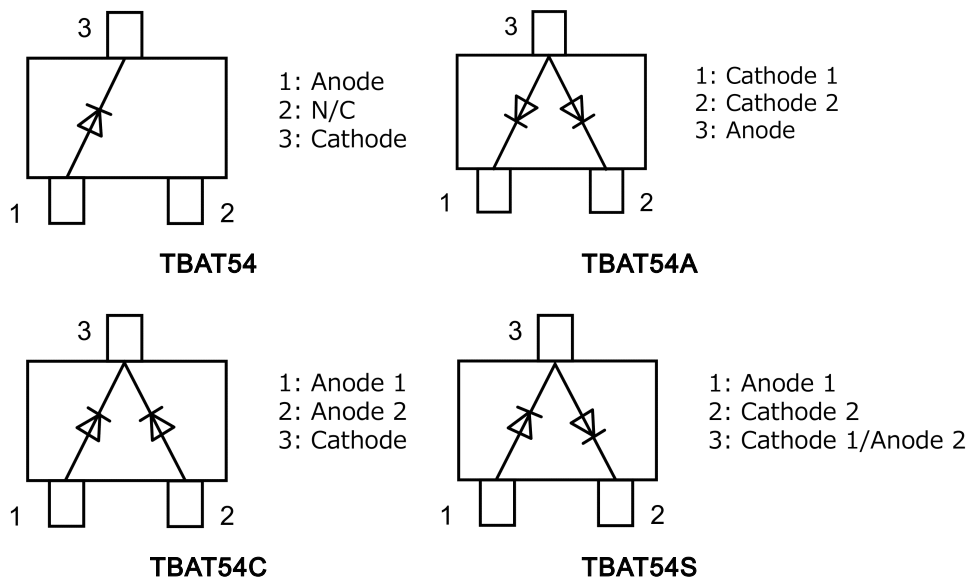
3

1: Anode
2: N/C
3: Cathode

1 2

TBAT54

3

1: Cathode 1
2: Cathode 2
3: Anode

1 2

TBAT54A

3

1: Anode 1
2: Anode 2
3: Cathode

1 2

TBAT54C

3

1: Anode 1
2: Cathode 2
3: Cathode 1/Anode 2

1 2

TBAT54S